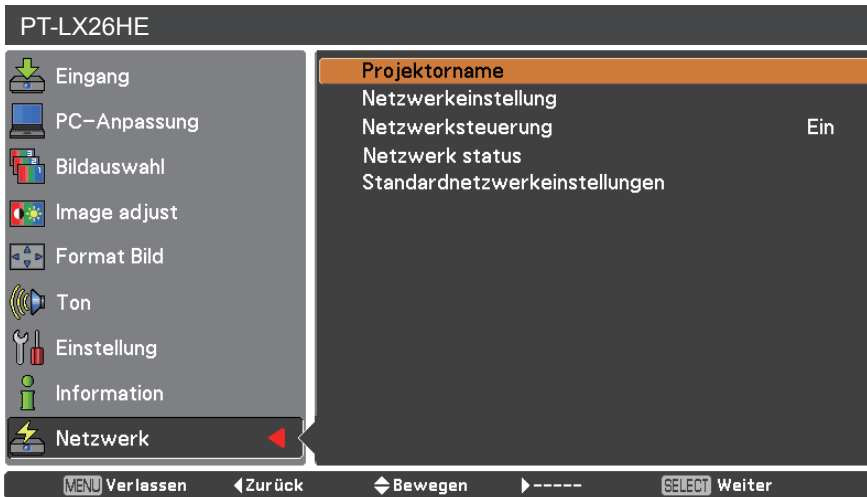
PT-LX26HE

Eingang
PC-Anpassung
Bildauswahl
Image adjust
Format Bild
Ton
Einstellung
Information
Netzwerk

Projektorname
Netzwerkeinstellung
Netzwerksteuerung Ein
Netzwerk status
Standardnetzwerkeinstellungen

MENU Verlassen ◀Zurück ◆Bewegen ▶----- SELECT Weiter